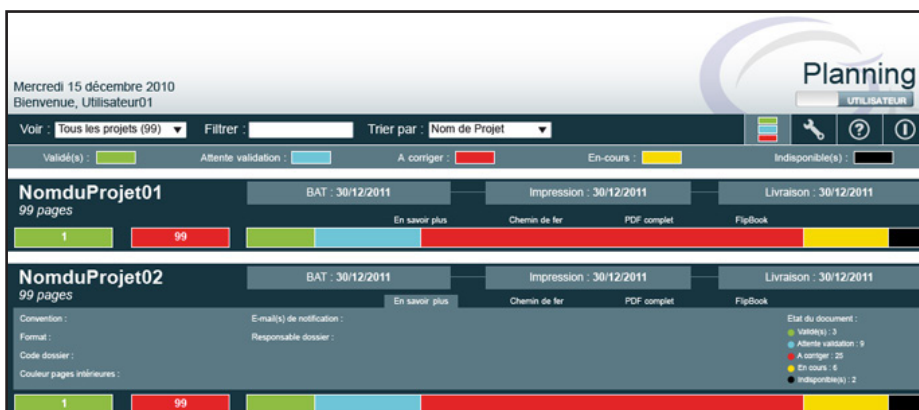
Mercredi 15 décembre 2010
Bienvenue, Utilisateur01

Planning
UTILISATEUR

Voir : Tous les projets (99) Filtrer : Trier par : Nom de Projet

Validé(s) : Attente validation : A corriger : En-cours : Indisponible(s) :

NomduProjet01
99 pages
BAT : 30/12/2011 Impression : 30/12/2011 Livraison : 30/12/2011
En savoir plus Chemin de fer PDF complet FlipBook
1 99

NomduProjet02
99 pages
BAT : 30/12/2011 Impression : 30/12/2011 Livraison : 30/12/2011
En savoir plus Chemin de fer PDF complet FlipBook

Convention :
Format :
Code dossier :
Couleur pages intérieures :

E-mail(s) de notification :
Responsable dossier :

Etat du document :
Validé(s) : 3
Attente validation : 9
A corriger : 25
En cours : 6
Indisponible(s) : 2

1 99